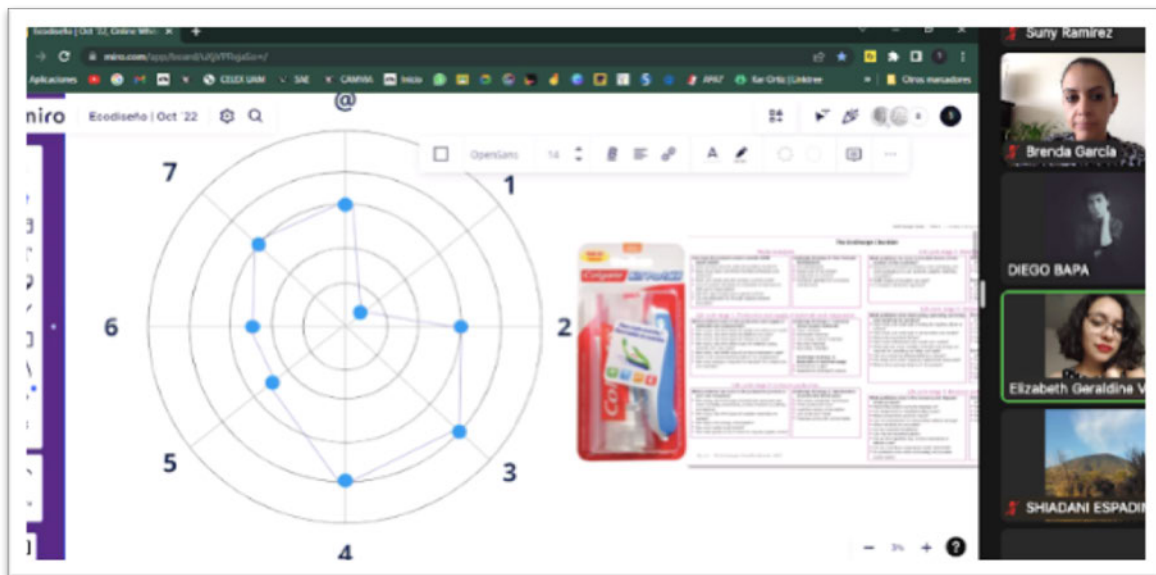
Ecodiseño | Oct '22, Online Whi... ×
miro.com/app/board/uXjVPRqjaSo=/
Aplicaciones CELEX UAM SAE CAMMA Inicio APA7 Ilse Ortiz | Linktree Otros marcadores
miro Ecodiseño | Oct '22
OpenSans 14
@
1
2
3
4
5
6
7
Colgate
The Ecodesign Checklist
− 3% +
?
Suny Ramírez
Brenda García
DIEGO BAPA
Elizabeth Geraldine V
SHIADANI ESPADI